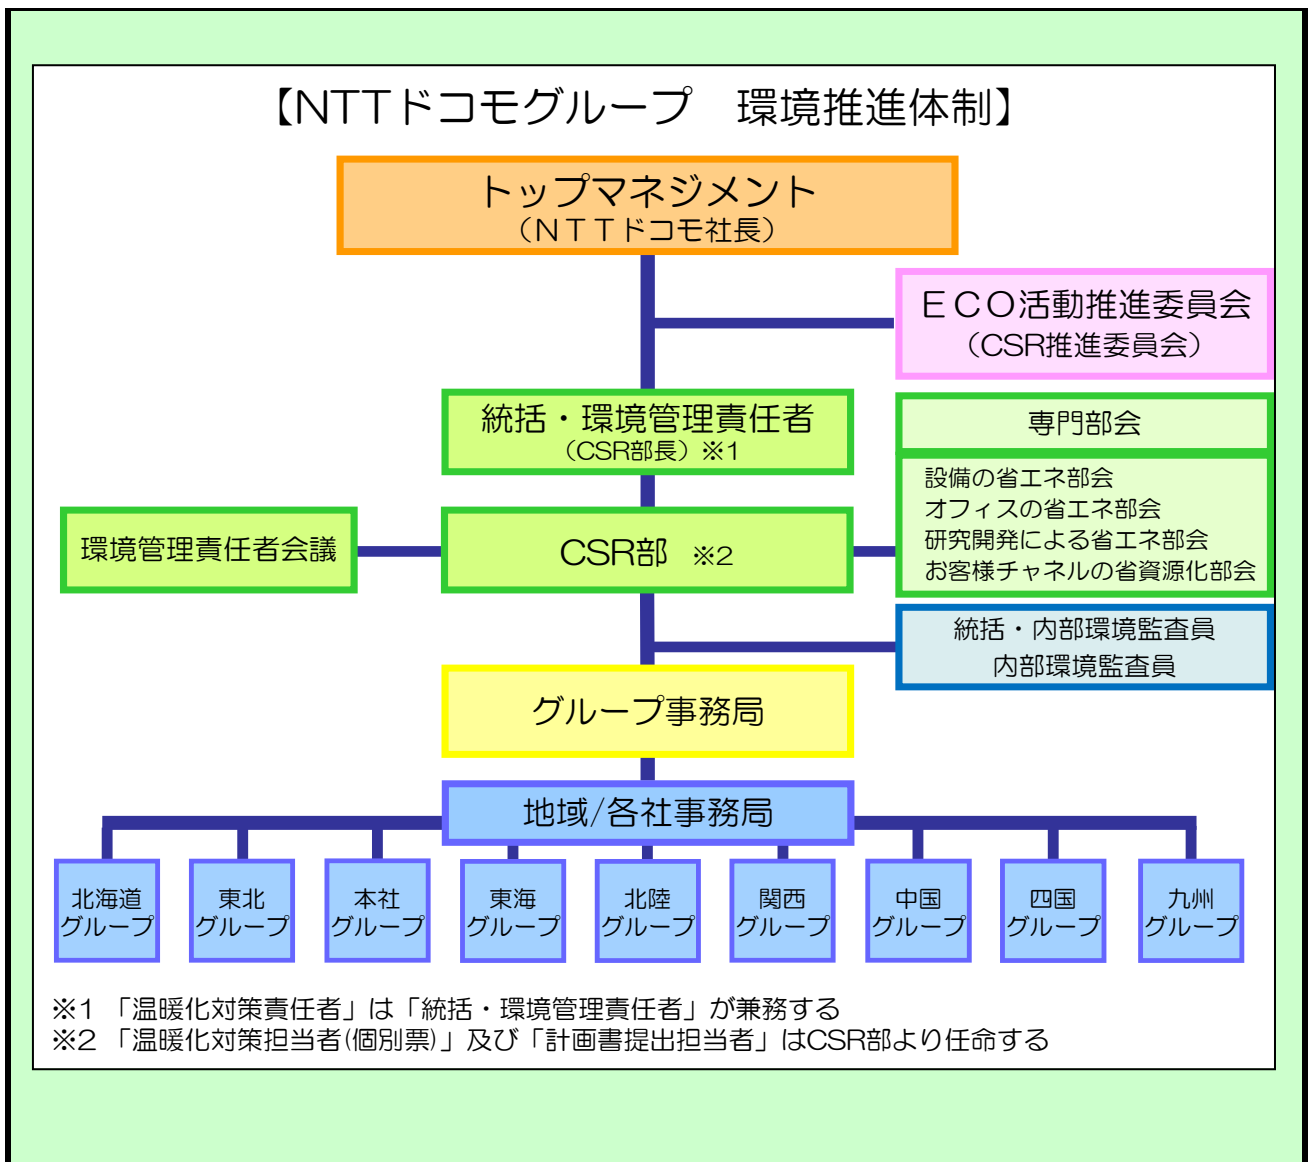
【NTTドコモグループ　環境推進体制】

トップマネジメント
（NTTドコモ社長）

ECO活動推進委員会
（CSR推進委員会）

統括・環境管理責任者
（CSR部長）※1

専門部会

設備の省エネ部会
オフィスの省エネ部会
研究開発による省エネ部会
お客様チャネルの省資源化部会

環境管理責任者会議

CSR部　※2

統括・内部環境監査員
内部環境監査員

グループ事務局

地域/各社事務局

北海道グループ

東北グループ

本社グループ

東海グループ

北陸グループ

関西グループ

中国グループ

四国グループ

九州グループ

※1 「温暖化対策責任者」は「統括・環境管理責任者」が兼務する
※2 「温暖化対策担当者(個別票)」及び「計画書提出担当者」はCSR部より任命する